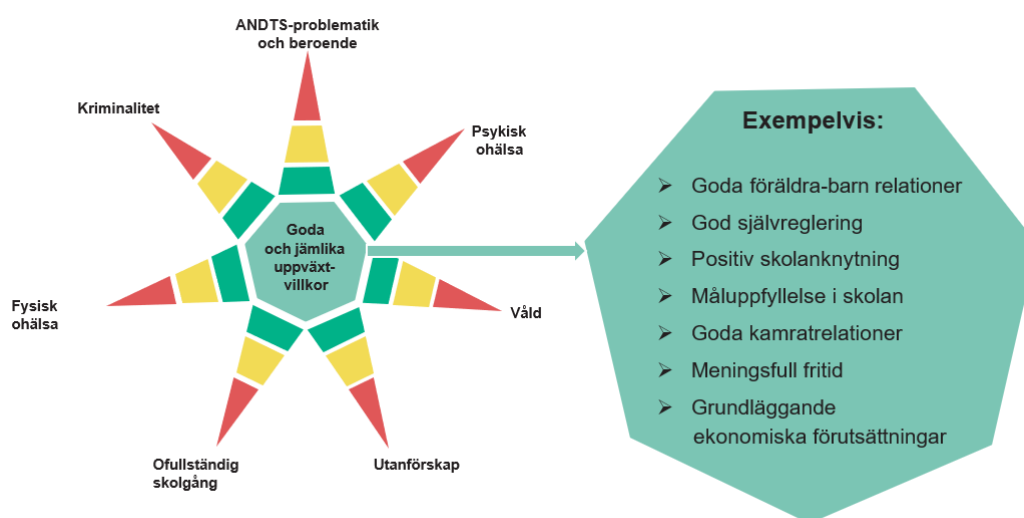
ANDTS-problematik och beroende

Kriminalitet

Psykisk ohälsa

Goda och jämlika uppväxtvillkor

Fysisk ohälsa

Våld

Ofullständig skolgång

Utanförskap

Exempelvis:

➢ Goda föräldra-barn relationer
➢ God självreglering
➢ Positiv skolanknytning
➢ Måluppfyllelse i skolan
➢ Goda kamratrelationer
➢ Meningsfull fritid
➢ Grundläggande ekonomiska förutsättningar